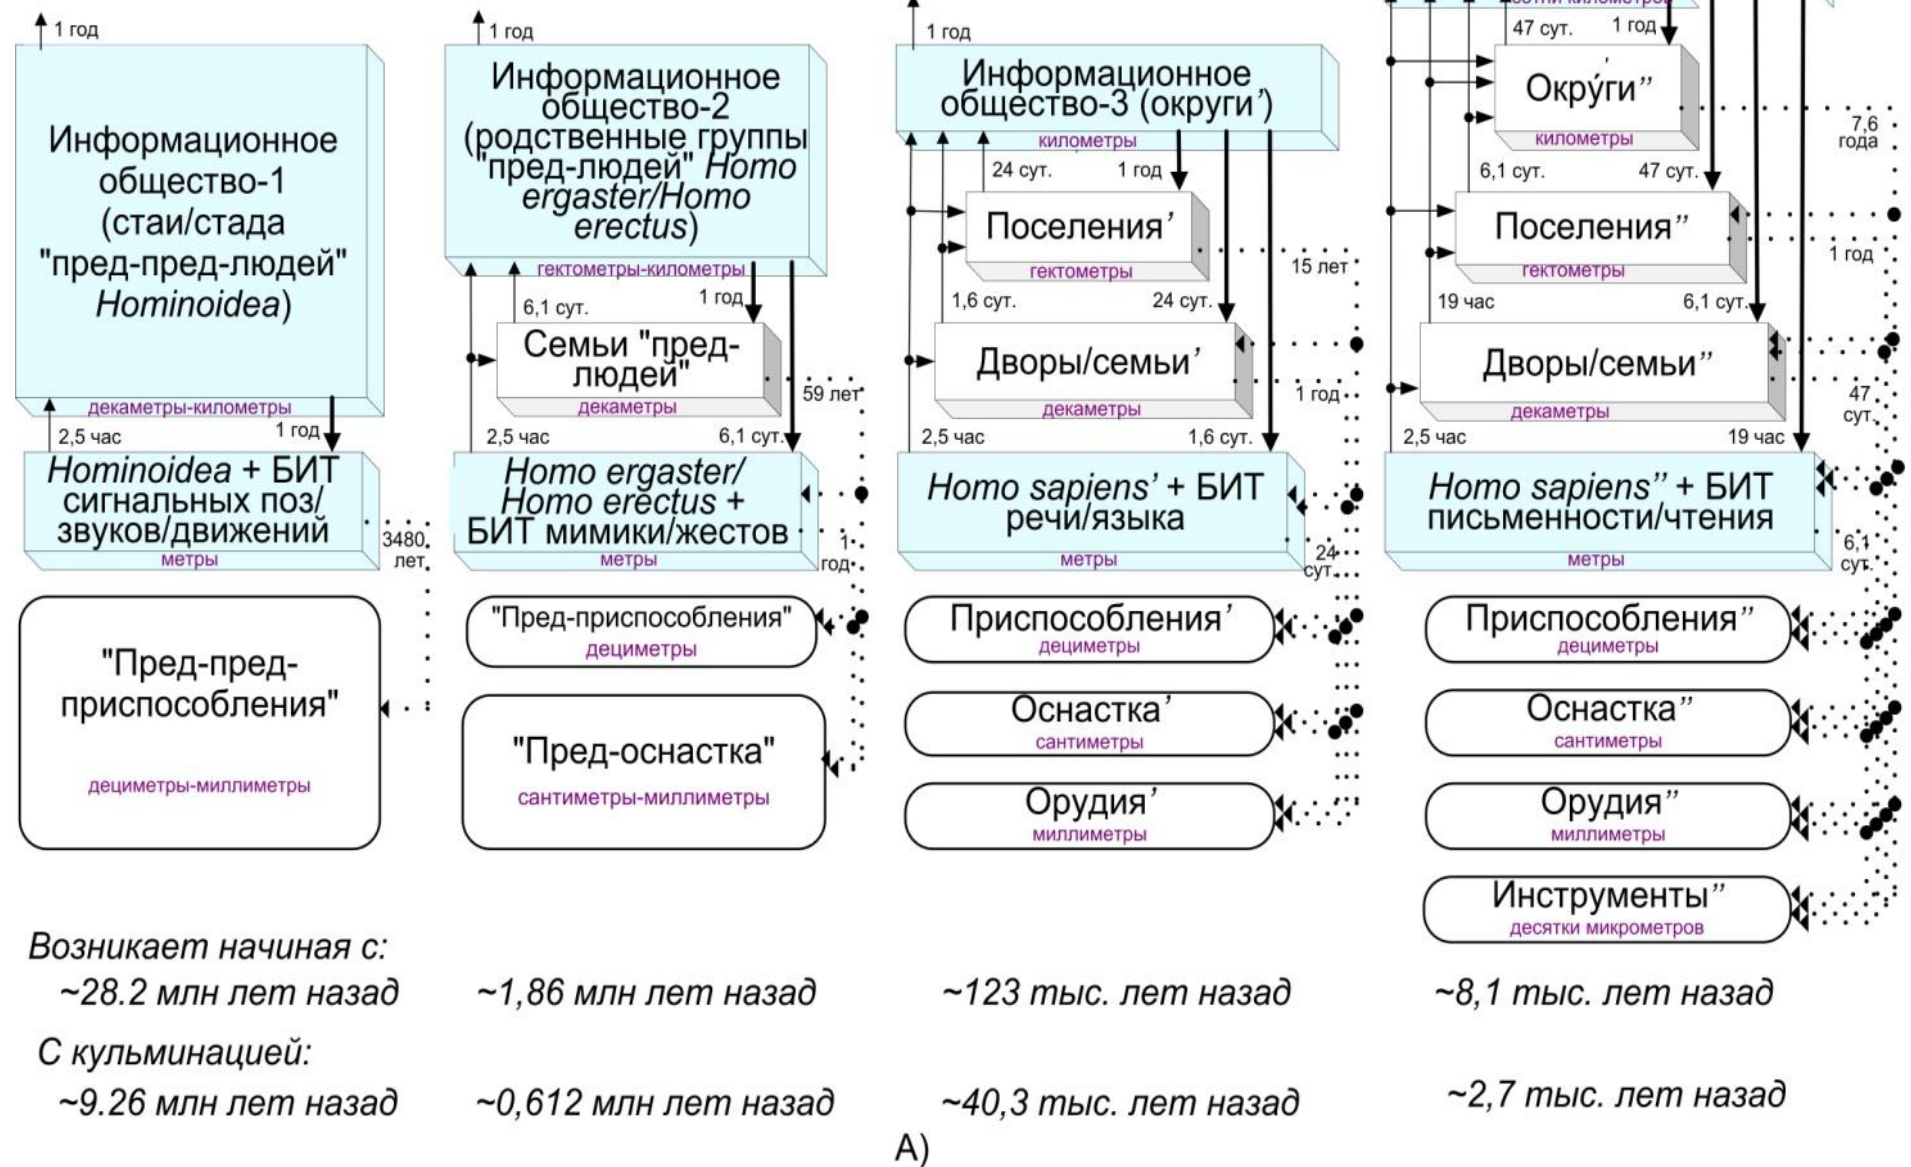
1 год

Информационное общество-1 (стаи/стада "пред-пред-людей" Hominoidea)

декаметры-километры

2,5 час

1 год

Hominoidea + БИТ сигнальных поз/звуков/движений

метры

3480 лет

"Пред-пред-приспособления"

дециметры-миллиметры

1 год

Информационное общество-2 (родственные группы "пред-людей" Homo ergaster/Homo erectus)

гектометры-километры

6,1 сут.

1 год

Семьи "пред-людей"

декаметры

59 лет

2,5 час

6,1 сут.

Homo ergaster/Homo erectus + БИТ мимики/жестов

метры

1 год

"Пред-приспособления"

дециметры

"Пред-оснастка"

сантиметры-миллиметры

1 год

Информационное общество-3 (округи')

километры

24 сут.

1 год

Поселения'

гектометры

15 лет

1,6 сут.

24 сут.

Дворы/семьи'

декаметры

1 год

2,5 час

1,6 сут.

Homo sapiens' + БИТ речи/языка

метры

24 сут.

Приспособления'

дециметры

Оснастка'

сантиметры

Орудия'

миллиметры

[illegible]

47 сут.

1 год

Округи"

километры

7,6 года

6,1 сут.

47 сут.

Поселения"

гектометры

1 год

19 час

6,1 сут.

Дворы/семьи"

декаметры

47 сут.

2,5 час

19 час

Homo sapiens" + БИТ письменности/чтения

метры

6,1 сут.

Приспособления"

дециметры

Оснастка"

сантиметры

Орудия"

миллиметры

Инструменты"

десятки микрометров

Возникает начиная с:

~28.2 млн лет назад

~1,86 млн лет назад

~123 тыс. лет назад

~8,1 тыс. лет назад

С кульминацией:

~9.26 млн лет назад

~0,612 млн лет назад

~40,3 тыс. лет назад

~2,7 тыс. лет назад

А)